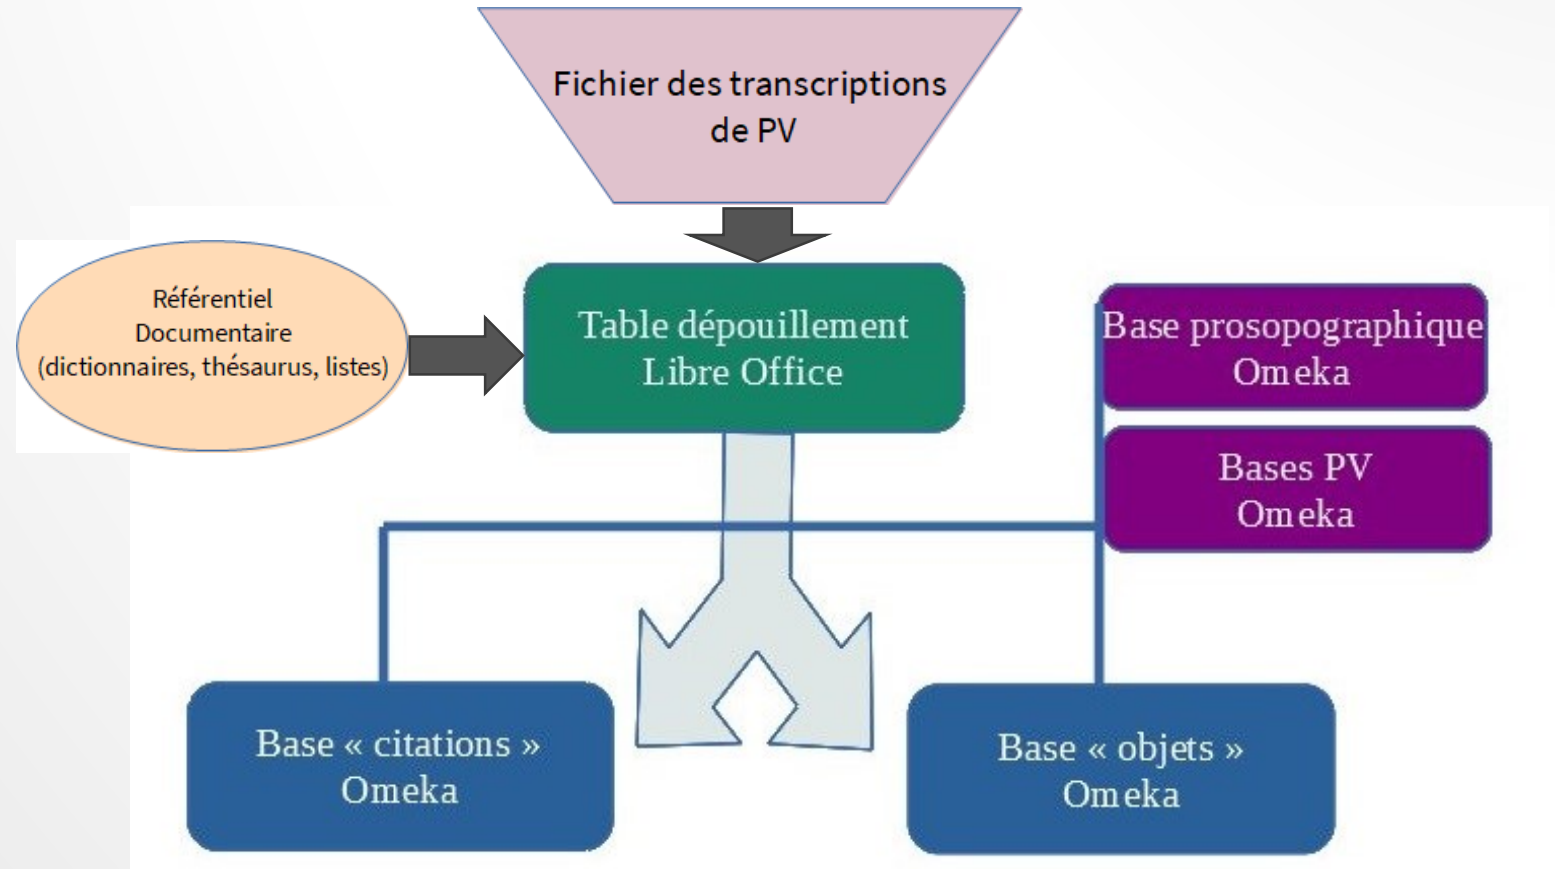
Fichier des transcriptions de PV

Référentiel Documentaire (dictionnaires, thésaurus, listes)

Table dépouillement Libre Office

Base prosopographique Omeka

Bases PV Omeka

Base « citations » Omeka

Base « objets » Omeka